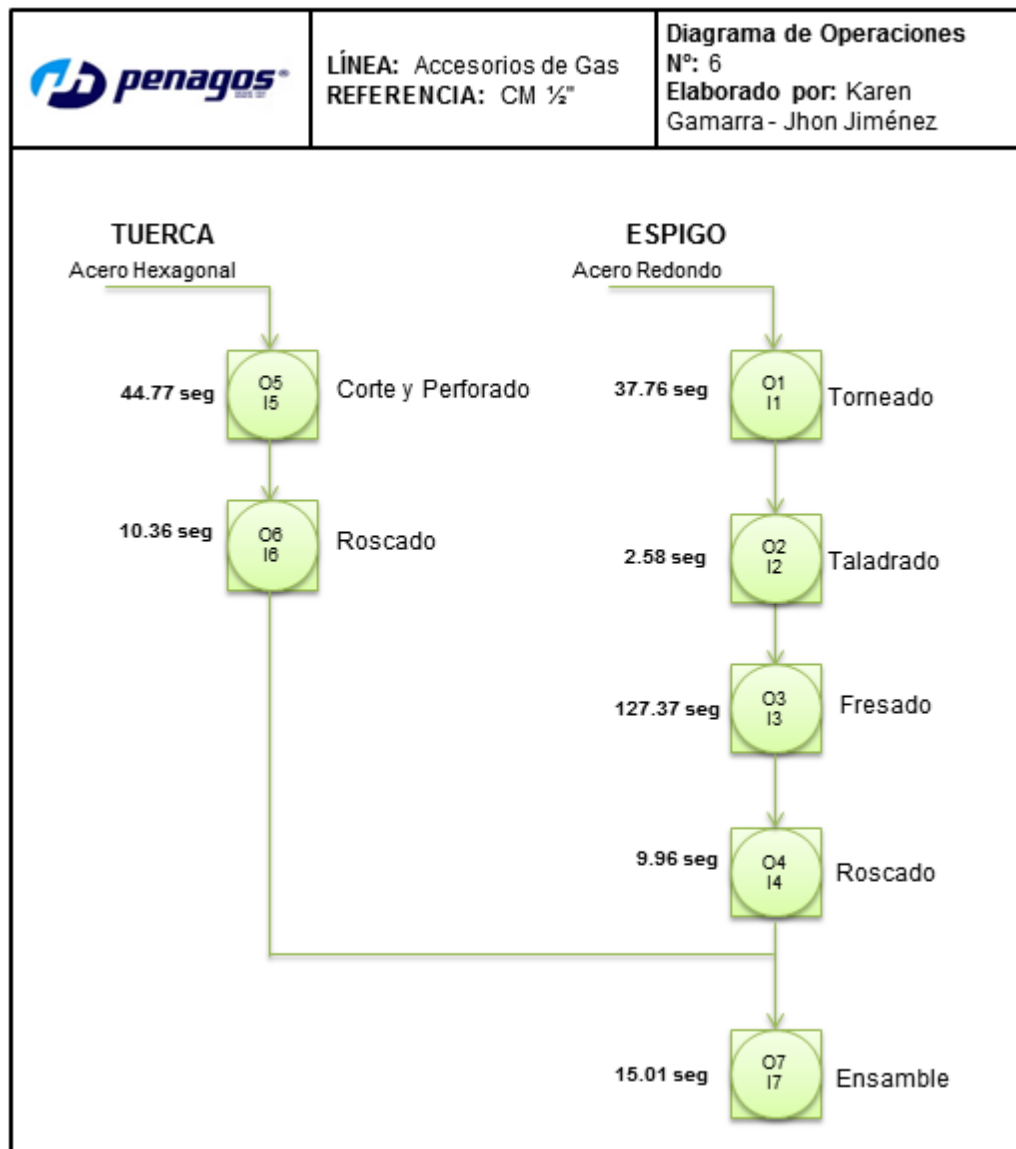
penagos

LÍNEA: Accesorios de Gas
REFERENCIA: CM ½"

Diagrama de Operaciones
Nº: 6
Elaborado por: Karen Gamarra - Jhon Jiménez

TUERCA
Acero Hexagonal

44.77 seg O5 I5 Corte y Perforado

10.36 seg O6 I6 Roscado

ESPIGO
Acero Redondo

37.76 seg O1 I1 Torneado

2.58 seg O2 I2 Taladrado

127.37 seg O3 I3 Fresado

9.96 seg O4 I4 Roscado

15.01 seg O7 I7 Ensamble